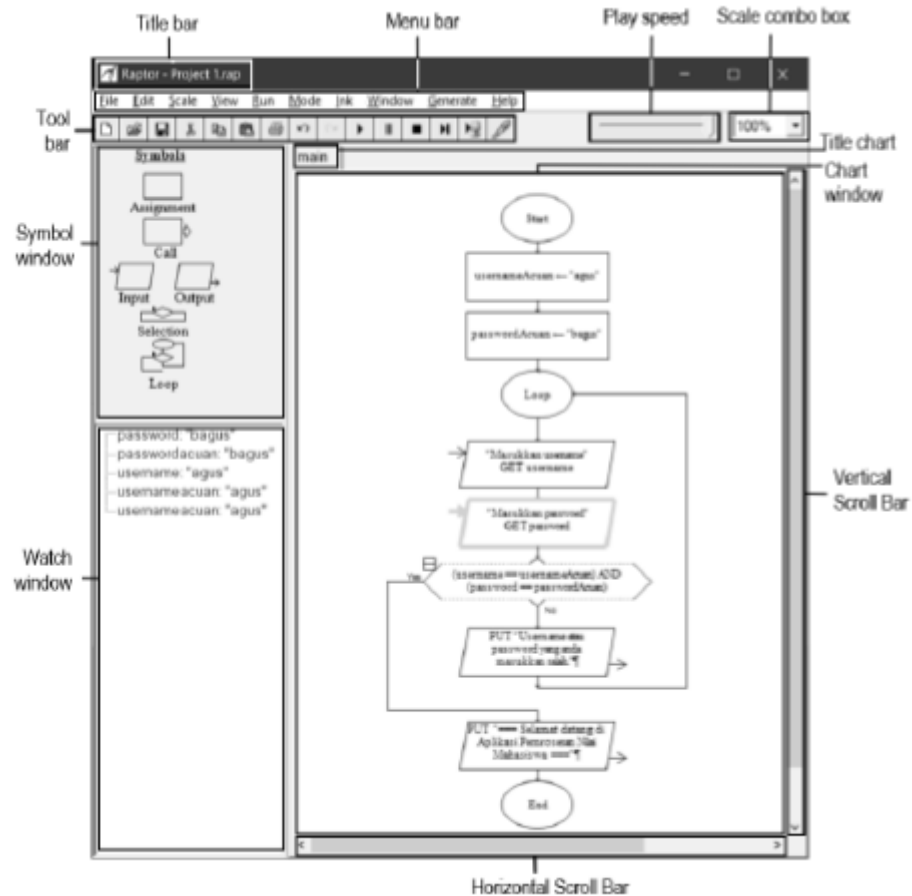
Title bar

Menu bar

Play speed

Scale combo box

Raptor - Project 1.rap

File Edit Scale View Run Mode Ink Window Generate Help

100%

Tool bar

Title chart

Chart window

Symbols

Assignment

Call

Input

Output

Selection

Loop

Symbol window

main

Start

usernameAcuan ← "agus"

passwordAcuan ← "bagus"

Loop

"Masukkan username" GET username

"Masukkan password" GET password

Yes

(username == usernameAcuan) AND (password == passwordAcuan)

No

PUT "Username atau password yang anda masukkan salah"¶

PUT "=== Selamat datang di Aplikasi Pemrosesan Nilai Mahasiswa ==="¶

End

password: "bagus"
passwordacuan: "bagus"
username: "agus"
usernameacuan: "agus"
usernameacuan: "agus"

Watch window

Vertical Scroll Bar

Horizontal Scroll Bar